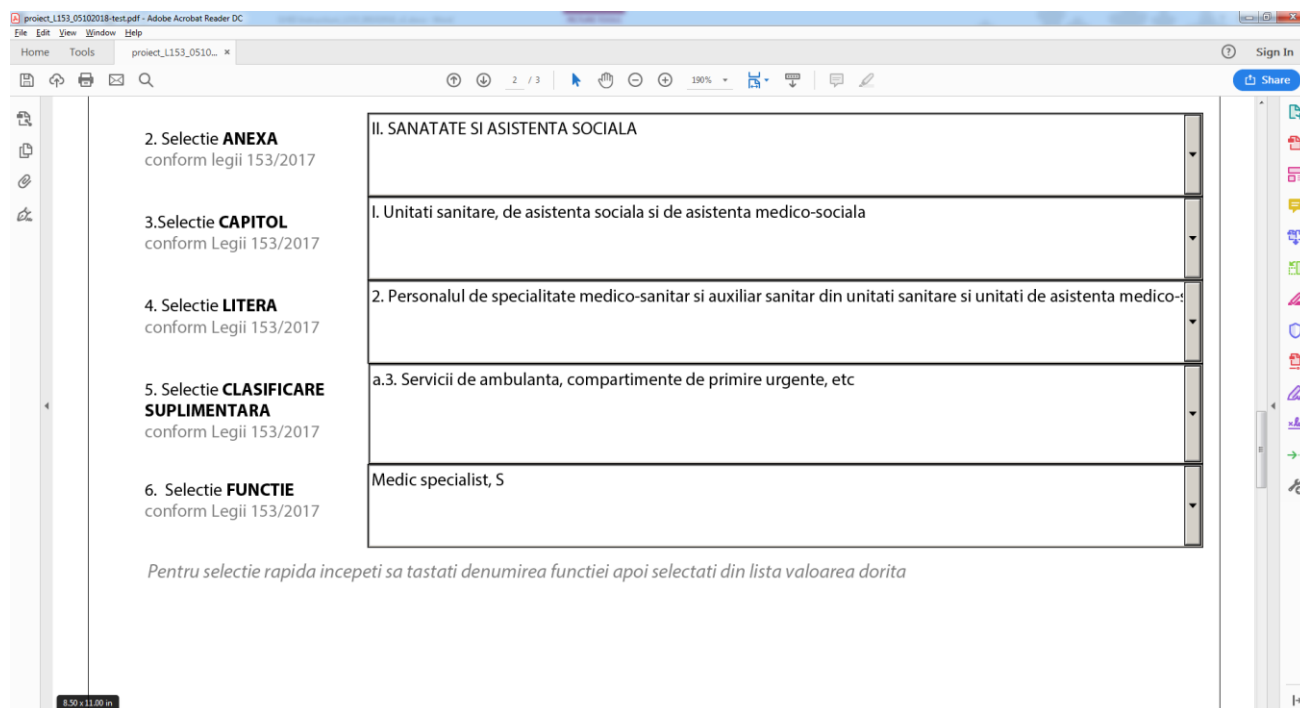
proiect_L153_05102018-test.pdf - Adobe Acrobat Reader DC
File Edit View Window Help
Home Tools proiect_L153_0510... ×
? Sign In
2 / 3 190%
Share

2. Selectie **ANEXA**
conform legii 153/2017

II. SANATATE SI ASISTENTA SOCIALA

3.Selectie **CAPITOL**
conform Legii 153/2017

I. Unitati sanitare, de asistenta sociala si de asistenta medico-sociala

4. Selectie **LITERA**
conform Legii 153/2017

2. Personalul de specialitate medico-sanitar si auxiliar sanitar din unitati sanitare si unitati de asistenta medico-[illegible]

5. Selectie **CLASIFICARE SUPLIMENTARA**
conform Legii 153/2017

a.3. Servicii de ambulanta, compartimente de primire urgente, etc

6. Selectie **FUNCTIE**
conform Legii 153/2017

Medic specialist, S

Pentru selectie rapida incepeti sa tastati denumirea functiei apoi selectati din lista valoarea dorita

8.50 x 11.00 in